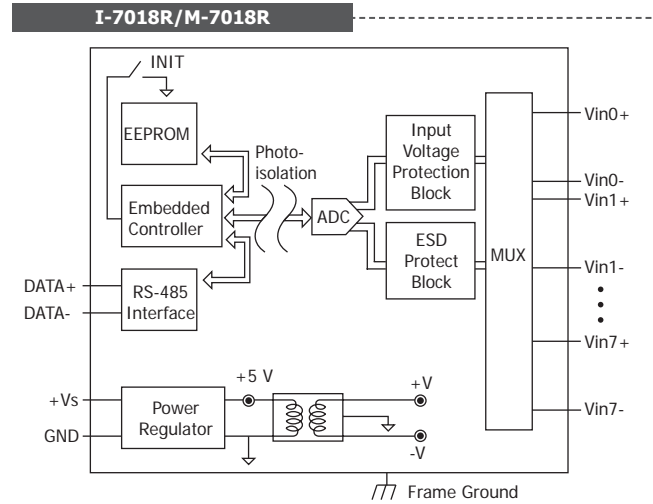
I-7018R/M-7018R

INIT

EEPROM

Photo-isolation

Embedded Controller

ADC

Input Voltage Protection Block

ESD Protect Block

MUX

Vin0+

Vin0-

Vin1+

Vin1-

Vin7+

Vin7-

DATA+

DATA-

RS-485 Interface

+5 V

+V

+Vs

GND

Power Regulator

-V

Frame Ground